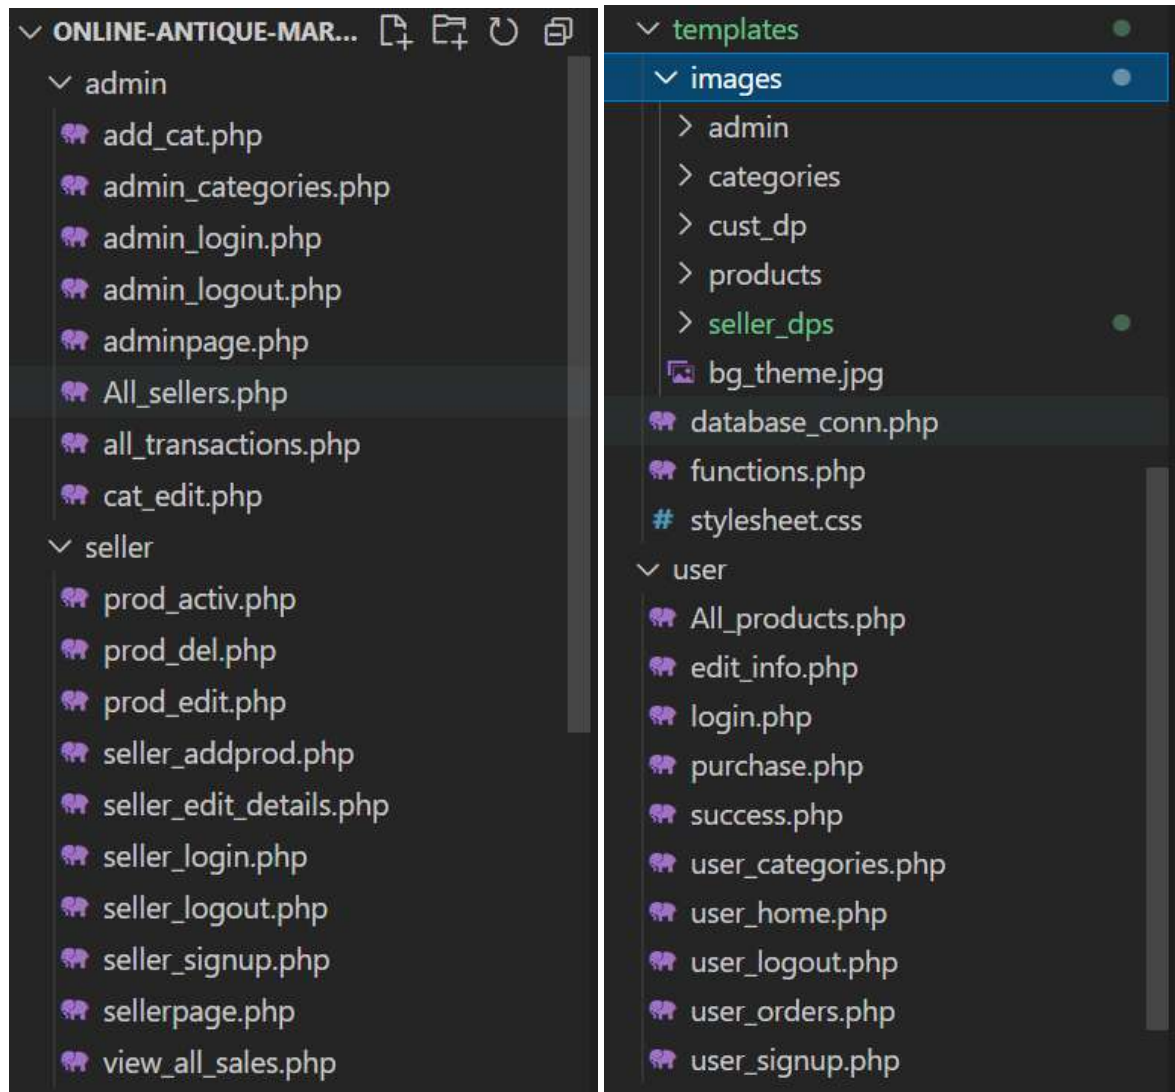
ONLINE-ANTIQUE-MAR...
admin
add_cat.php
admin_categories.php
admin_login.php
admin_logout.php
adminpage.php
All_sellers.php
all_transactions.php
cat_edit.php
seller
prod_activ.php
prod_del.php
prod_edit.php
seller_addprod.php
seller_edit_details.php
seller_login.php
seller_logout.php
seller_signup.php
sellerpage.php
view_all_sales.php

templates
images
admin
categories
cust_dp
products
seller_dps
bg_theme.jpg
database_conn.php
functions.php
# stylesheet.css
user
All_products.php
edit_info.php
login.php
purchase.php
success.php
user_categories.php
user_home.php
user_logout.php
user_orders.php
user_signup.php